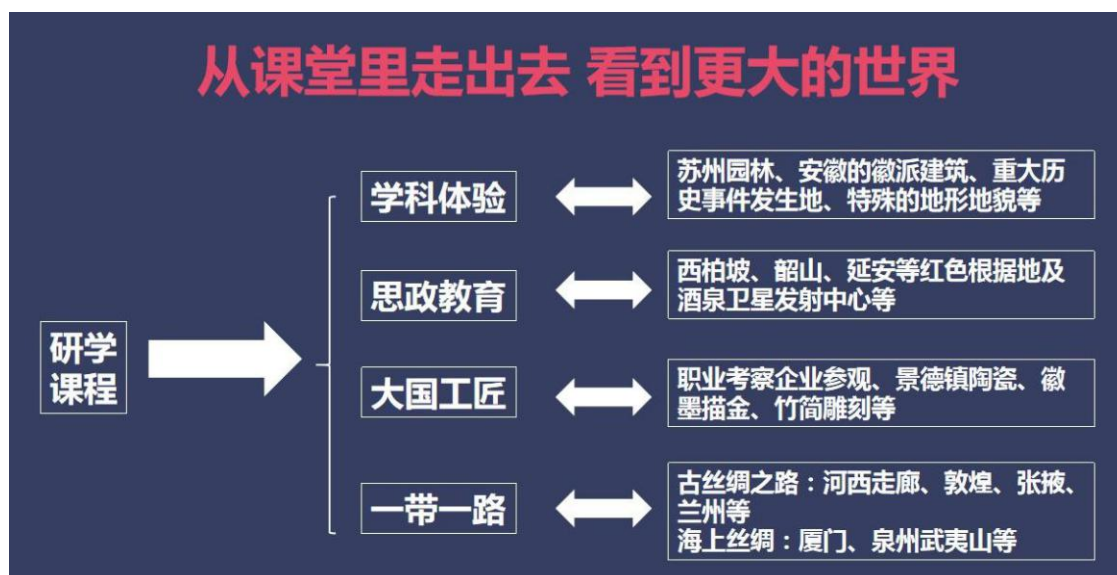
从课堂里走出去 看到更大的世界

研学课程

学科体验

苏州园林、安徽的徽派建筑、重大历史事件发生地、特殊的地形地貌等

思政教育

西柏坡、韶山、延安等红色根据地及酒泉卫星发射中心等

大国工匠

职业考察企业参观、景德镇陶瓷、徽墨描金、竹筒雕刻等

一带一路

古丝绸之路：河西走廊、敦煌、张掖、兰州等
海上丝绸：厦门、泉州武夷山等